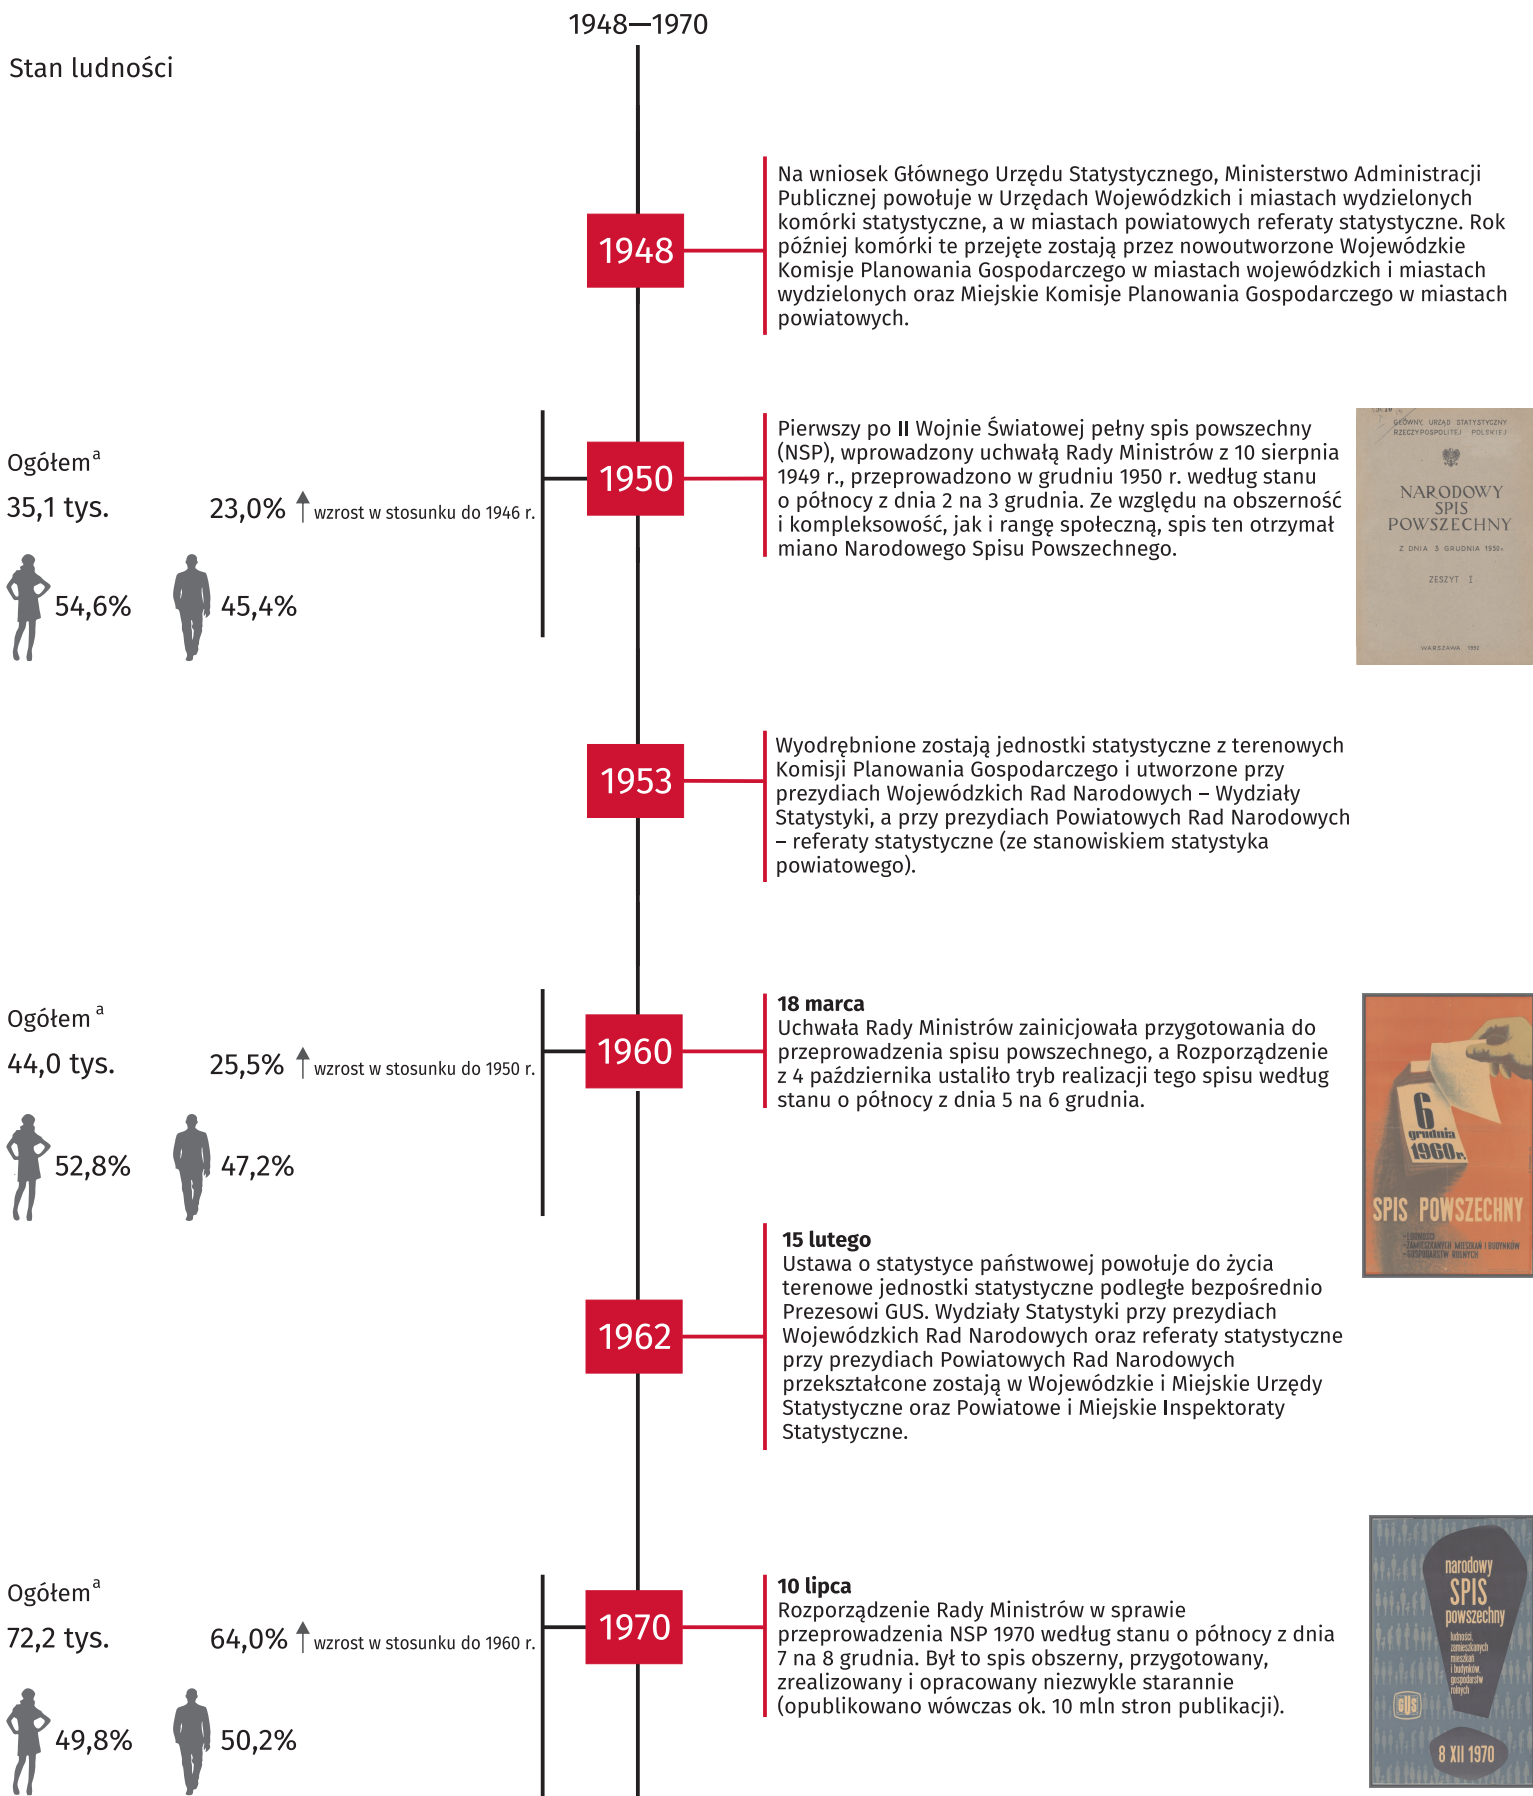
1948—1970

Stan ludności

1948

Na wniosek Głównego Urzędu Statystycznego, Ministerstwo Administracji Publicznej powołuje w Urzędach Wojewódzkich i miastach wydzielonych komórki statystyczne, a w miastach powiatowych referaty statystyczne. Rok później komórki te przejęte zostają przez nowoutworzone Wojewódzkie Komisje Planowania Gospodarczego w miastach wojewódzkich i miastach wydzielonych oraz Miejskie Komisje Planowania Gospodarczego w miastach powiatowych.

Ogółem$^a$
35,1 tys.
23,0% wzrost w stosunku do 1946 r.
54,6%
45,4%

1950

Pierwszy po II Wojnie Światowej pełny spis powszechny (NSP), wprowadzony uchwałą Rady Ministrów z 10 sierpnia 1949 r., przeprowadzono w grudniu 1950 r. według stanu o północy z dnia 2 na 3 grudnia. Ze względu na obszerność i kompleksowość, jak i rangę społeczną, spis ten otrzymał miano Narodowego Spisu Powszechnego.

GŁÓWNY URZĄD STATYSTYCZNY RZECZYPOSPOLITEJ POLSKIEJ
NARODOWY SPIS POWSZECHNY
Z DNIA 3 GRUDNIA 1950 r.
ZESZYT I
WARSZAWA 1952

1953

Wyodrębnione zostają jednostki statystyczne z terenowych Komisji Planowania Gospodarczego i utworzone przy prezydiach Wojewódzkich Rad Narodowych – Wydziały Statystyki, a przy prezydiach Powiatowych Rad Narodowych – referaty statystyczne (ze stanowiskiem statystyka powiatowego).

Ogółem$^a$
44,0 tys.
25,5% wzrost w stosunku do 1950 r.
52,8%
47,2%

1960

18 marca
Uchwała Rady Ministrów zainicjowała przygotowania do przeprowadzenia spisu powszechnego, a Rozporządzenie z 4 października ustaliło tryb realizacji tego spisu według stanu o północy z dnia 5 na 6 grudnia.

6 grudnia 1960 r.
SPIS POWSZECHNY
LUDNOŚCI
ZAMIESZKANYCH MIESZKAŃ I BUDYNKÓW
GOSPODARSTW ROLNYCH

1962

15 lutego
Ustawa o statystyce państwowej powołuje do życia terenowe jednostki statystyczne podległe bezpośrednio Prezesowi GUS. Wydziały Statystyki przy prezydiach Wojewódzkich Rad Narodowych oraz referaty statystyczne przy prezydiach Powiatowych Rad Narodowych przekształcone zostają w Wojewódzkie i Miejskie Urzędy Statystyczne oraz Powiatowe i Miejskie Inspektoraty Statystyczne.

Ogółem$^a$
72,2 tys.
64,0% wzrost w stosunku do 1960 r.
49,8%
50,2%

1970

10 lipca
Rozporządzenie Rady Ministrów w sprawie przeprowadzenia NSP 1970 według stanu o północy z dnia 7 na 8 grudnia. Był to spis obszerny, przygotowany, zrealizowany i opracowany niezwykle starannie (opublikowano wówczas ok. 10 mln stron publikacji).

narodowy SPIS powszechny
ludności, zamieszkanych mieszkań i budynków, gospodarstw rolnych
GUS
8 XII 1970